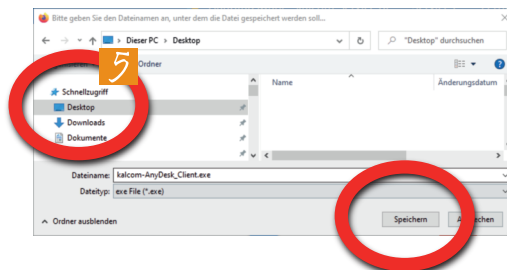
Bitte geben Sie den Dateinamen an, unter dem die Datei gespeichert werden soll...

Dieser PC › Desktop

"Desktop" durchsuchen

5

Ordner

Schnellzugriff

Desktop

Downloads

Dokumente

Name

Änderungsdatum

Dateiname: kalcom-AnyDesk_Client.exe

Dateityp: exe File (*.exe)

Ordner ausblenden

Speichern

A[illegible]chen